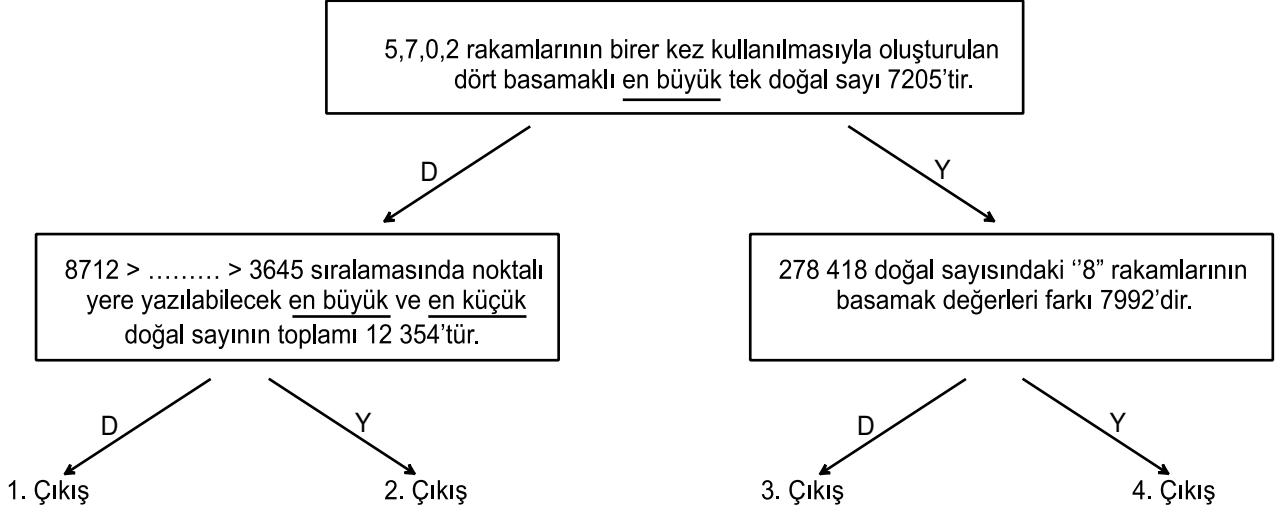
5,7,0,2 rakamlarının birer kez kullanılmasıyla oluşturulan dört basamaklı en büyük tek doğal sayı 7205'tir.

D

Y

8712 > ……… > 3645 sıralamasında noktalı yere yazılabilecek en büyük ve en küçük doğal sayının toplamı 12 354'tür.

278 418 doğal sayısındaki ''8" rakamlarının basamak değerleri farkı 7992'dir.

D

Y

D

Y

1. Çıkış

2. Çıkış

3. Çıkış

4. Çıkış